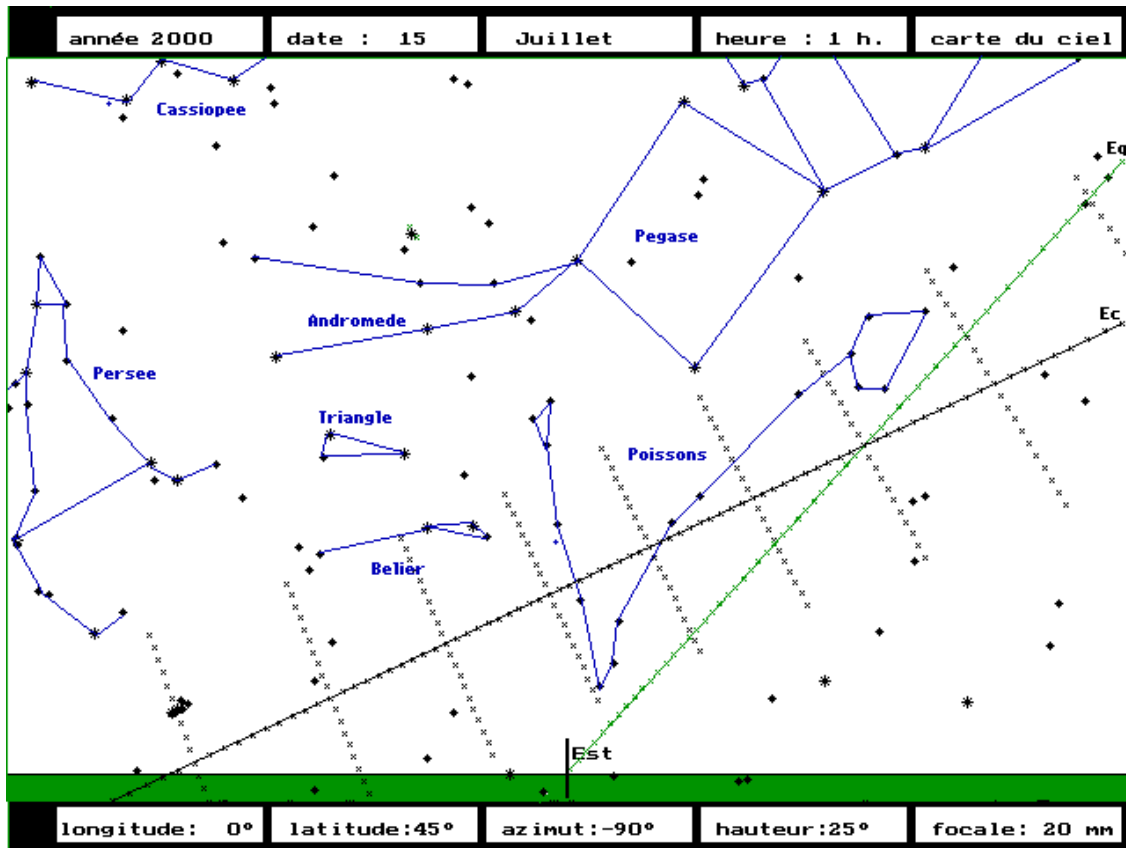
année 2000 | date : 15 | Juillet | heure : 1 h. | carte du ciel

Cassiopee

Pegase

Andromede

Persee

Triangle

Poissons

Belier

Eq

Ec

Est

longitude: 0° | latitude:45° | azimut:-90° | hauteur:25° | focale: 20 mm